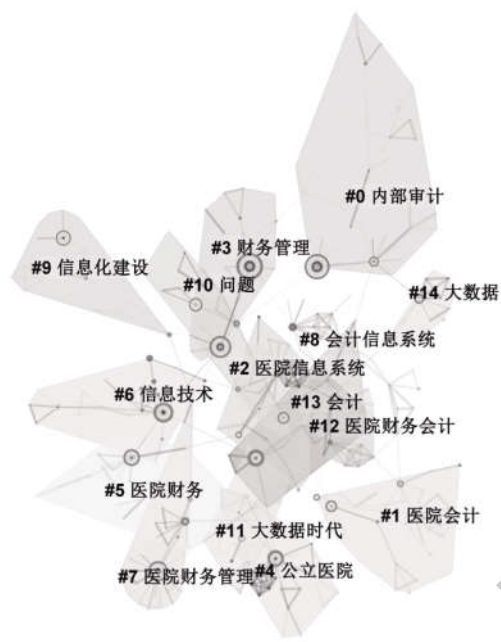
#0 内部审计

#9 信息化建设

#3 财务管理

#10 问题

#14 大数据

#8 会计信息系统

#2 医院信息系统

#6 信息技术

#13 会计

#12 医院财务会计

#5 医院财务

#1 医院会计

#11 大数据时代

#7 医院财务管理

#4 公立医院